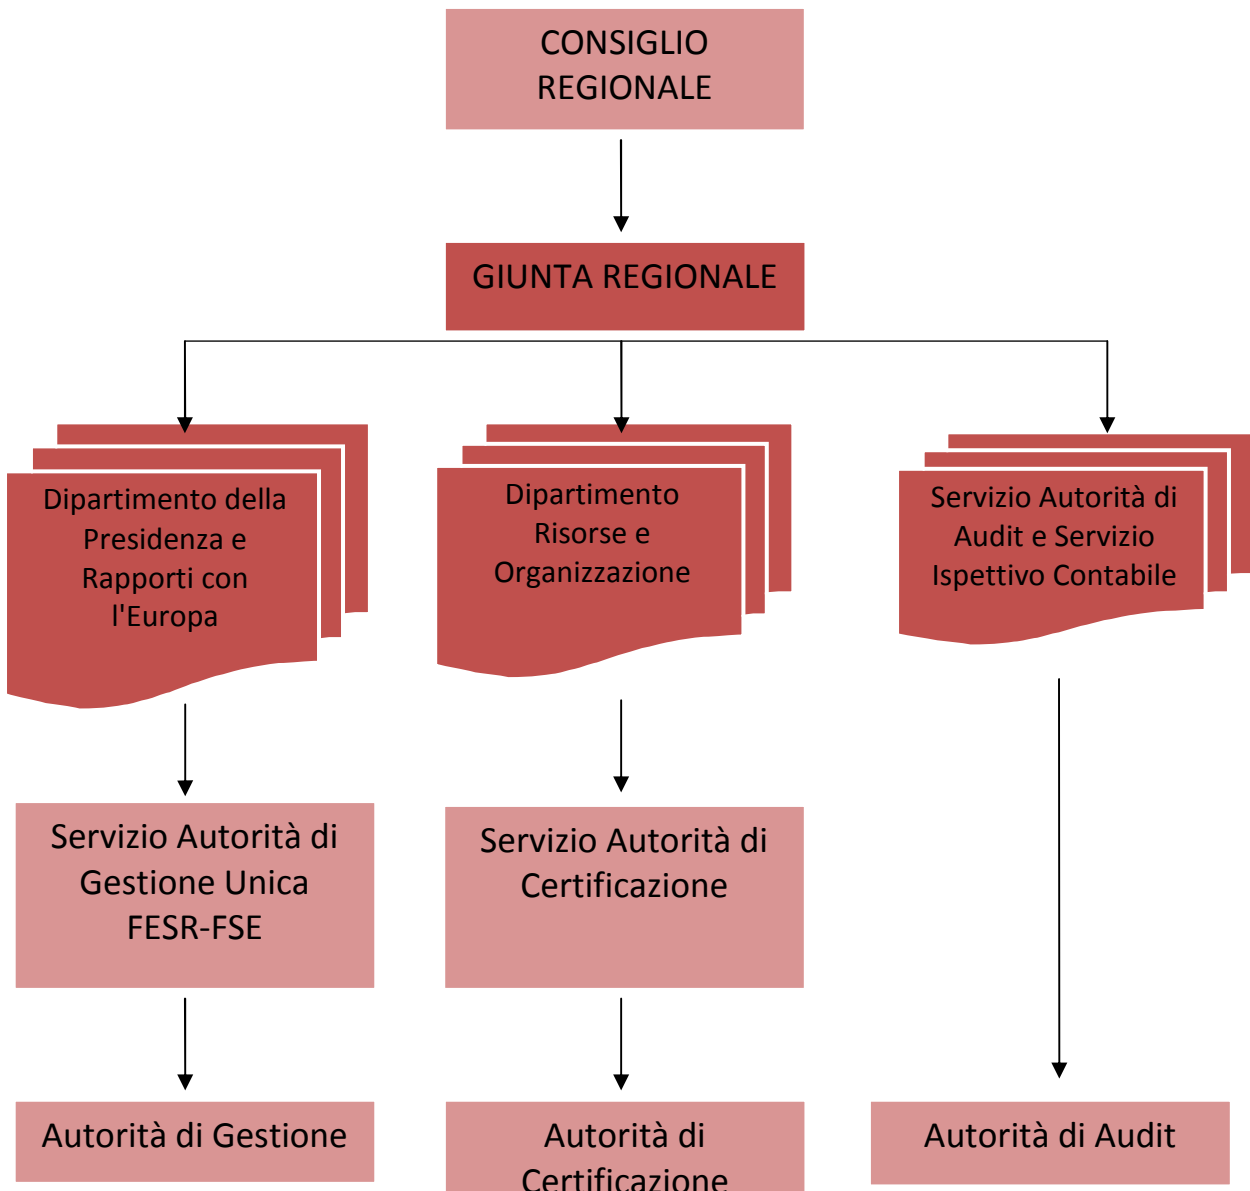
CONSIGLIO REGIONALE

GIUNTA REGIONALE

Dipartimento della Presidenza e Rapporti con l'Europa

Dipartimento Risorse e Organizzazione

Servizio Autorità di Audit e Servizio Ispettivo Contabile

Servizio Autorità di Gestione Unica FESR-FSE

Servizio Autorità di Certificazione

Autorità di Gestione

Autorità di Certificazione

Autorità di Audit